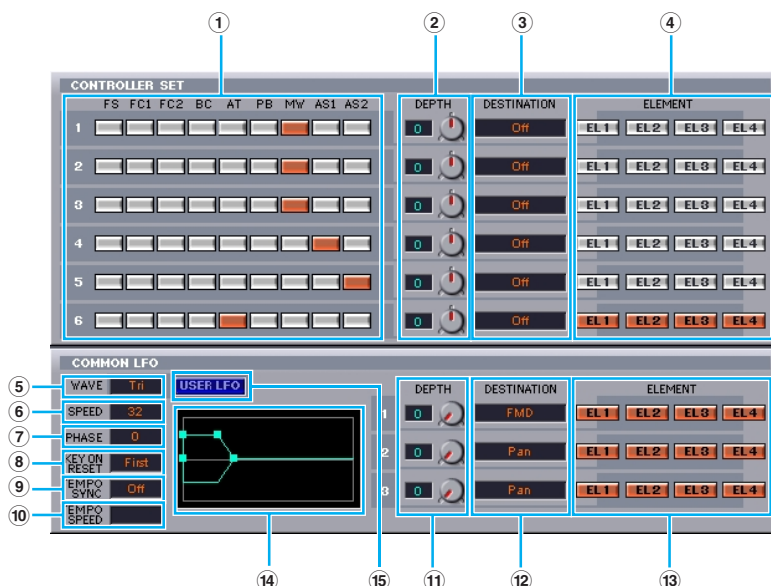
①
②
③
④

CONTROLLER SET

FS FC1 FC2 BC AT PB MW AS1 AS2

| | DEPTH | DESTINATION | ELEMENT |
|---|---|---|---|
| 1 | 0 | Off | EL1 EL2 EL3 EL4 |
| 2 | 0 | Off | EL1 EL2 EL3 EL4 |
| 3 | 0 | Off | EL1 EL2 EL3 EL4 |
| 4 | 0 | Off | EL1 EL2 EL3 EL4 |
| 5 | 0 | Off | EL1 EL2 EL3 EL4 |
| 6 | 0 | Off | EL1 EL2 EL3 EL4 |

COMMON LFO

⑤ WAVE Tri
⑥ SPEED 32
⑦ PHASE 0
⑧ KEY ON RESET First
⑨ TEMPO SYNC Off
⑩ TEMPO SPEED

USER LFO

| | DEPTH | DESTINATION | ELEMENT |
|---|---|---|---|
| 1 | 0 | FMD | EL1 EL2 EL3 EL4 |
| 2 | 0 | Pan | EL1 EL2 EL3 EL4 |
| 3 | 0 | Pan | EL1 EL2 EL3 EL4 |

⑭ ⑮ ⑪ ⑫ ⑬